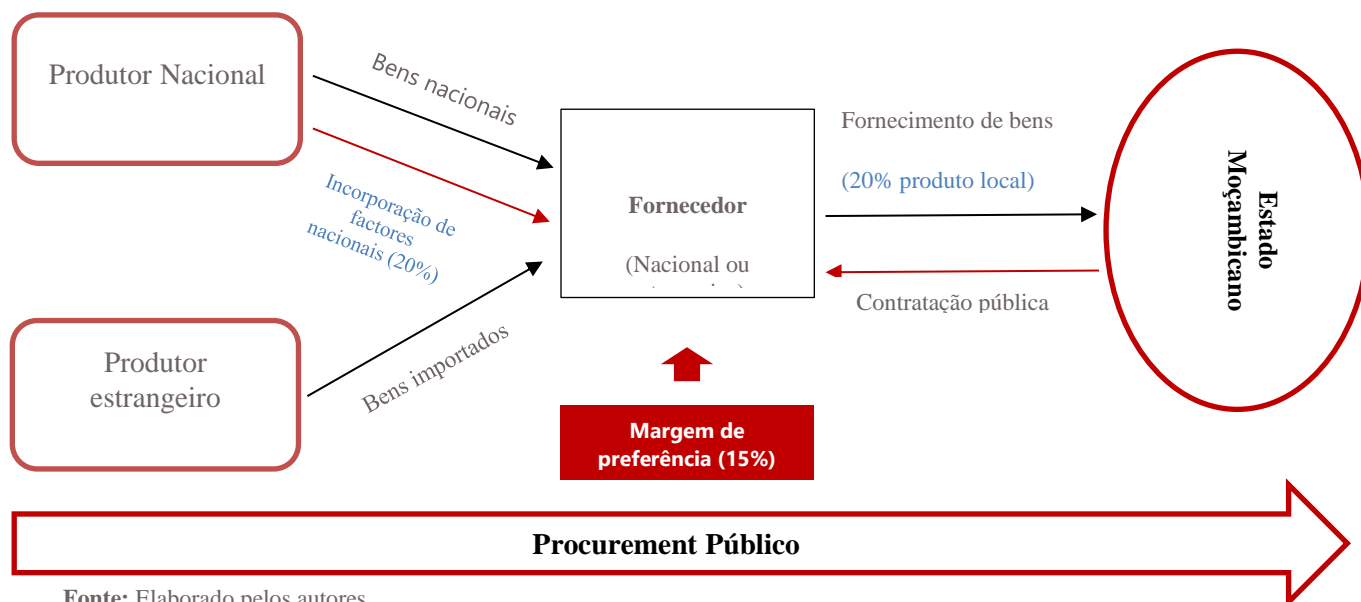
Produtor Nacional

Bens nacionais

Incorporação de factores nacionais (20%)

Fornecedor

(Nacional ou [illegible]

Fornecimento de bens

(20% produto local)

Contratação pública

Estado Moçambicano

Produtor estrangeiro

Bens importados

Margem de preferência (15%)

Procurement Público

Fonte: Elaborado pelos autores